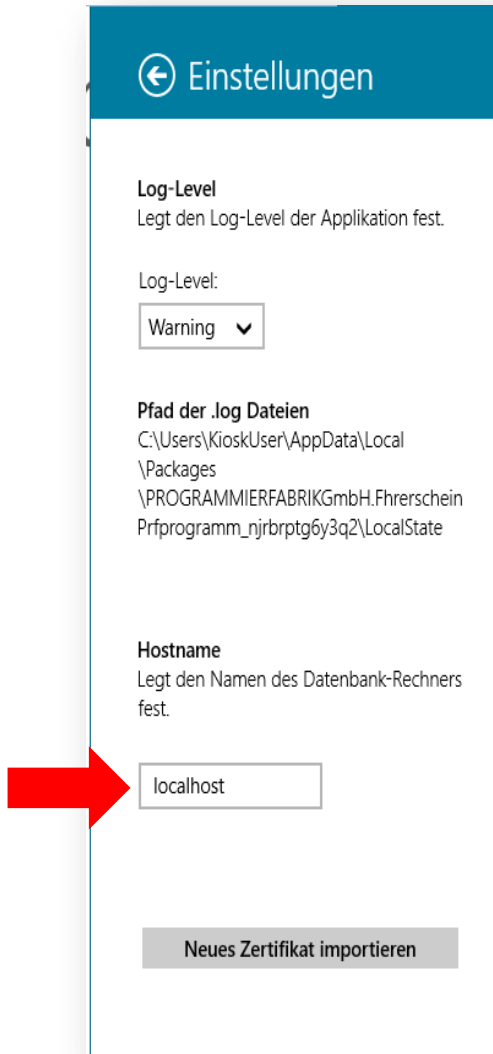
Einstellungen

Log-Level
Legt den Log-Level der Applikation fest.

Log-Level:

Warning

Pfad der .log Dateien
C:\Users\KioskUser\AppData\Local \Packages \PROGRAMMIERFABRIKGmbH.Fhrerschein Prfprogramm_njrbrptg6y3q2\LocalState

Hostname
Legt den Namen des Datenbank-Rechners fest.

localhost

Neues Zertifikat importieren